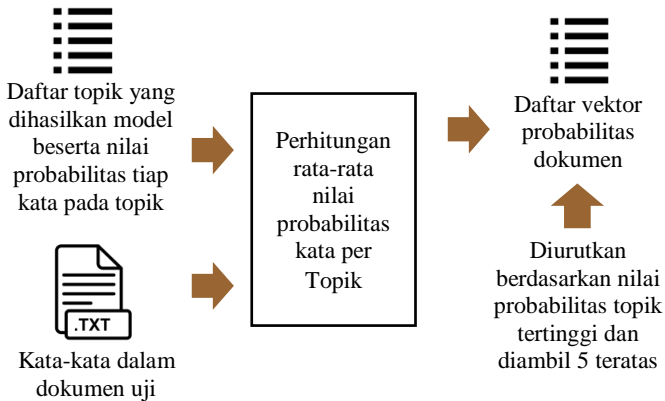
Daftar topik yang dihasilkan model beserta nilai probabilitas tiap kata pada topik

.TXT

Kata-kata dalam dokumen uji

Perhitungan rata-rata nilai probabilitas kata per Topik

Daftar vektor probabilitas dokumen

Diurutkan berdasarkan nilai probabilitas topik tertinggi dan diambil 5 teratas